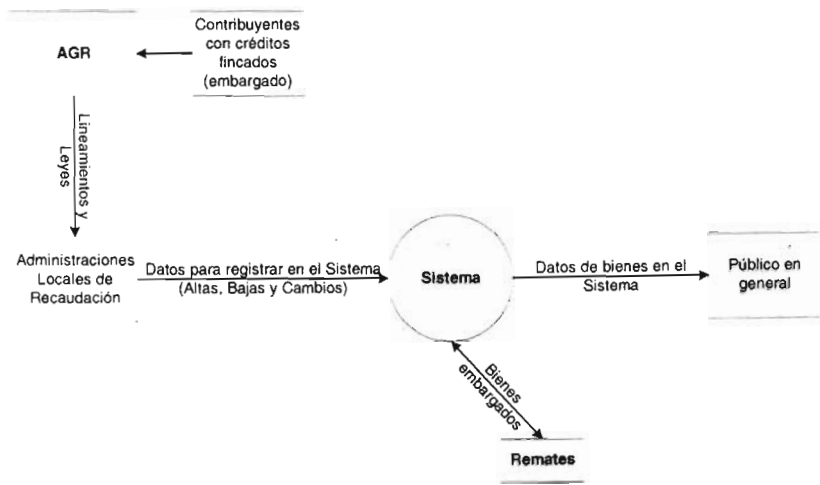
AGR

Contribuyentes con créditos fincados (embargado)

Lineamientos y Leyes

Administraciones Locales de Recaudación

Datos para registrar en el Sistema (Altas, Bajas y Cambios)

Sistema

Datos de bienes en el Sistema

Público en general

Bienes embargados

Remates